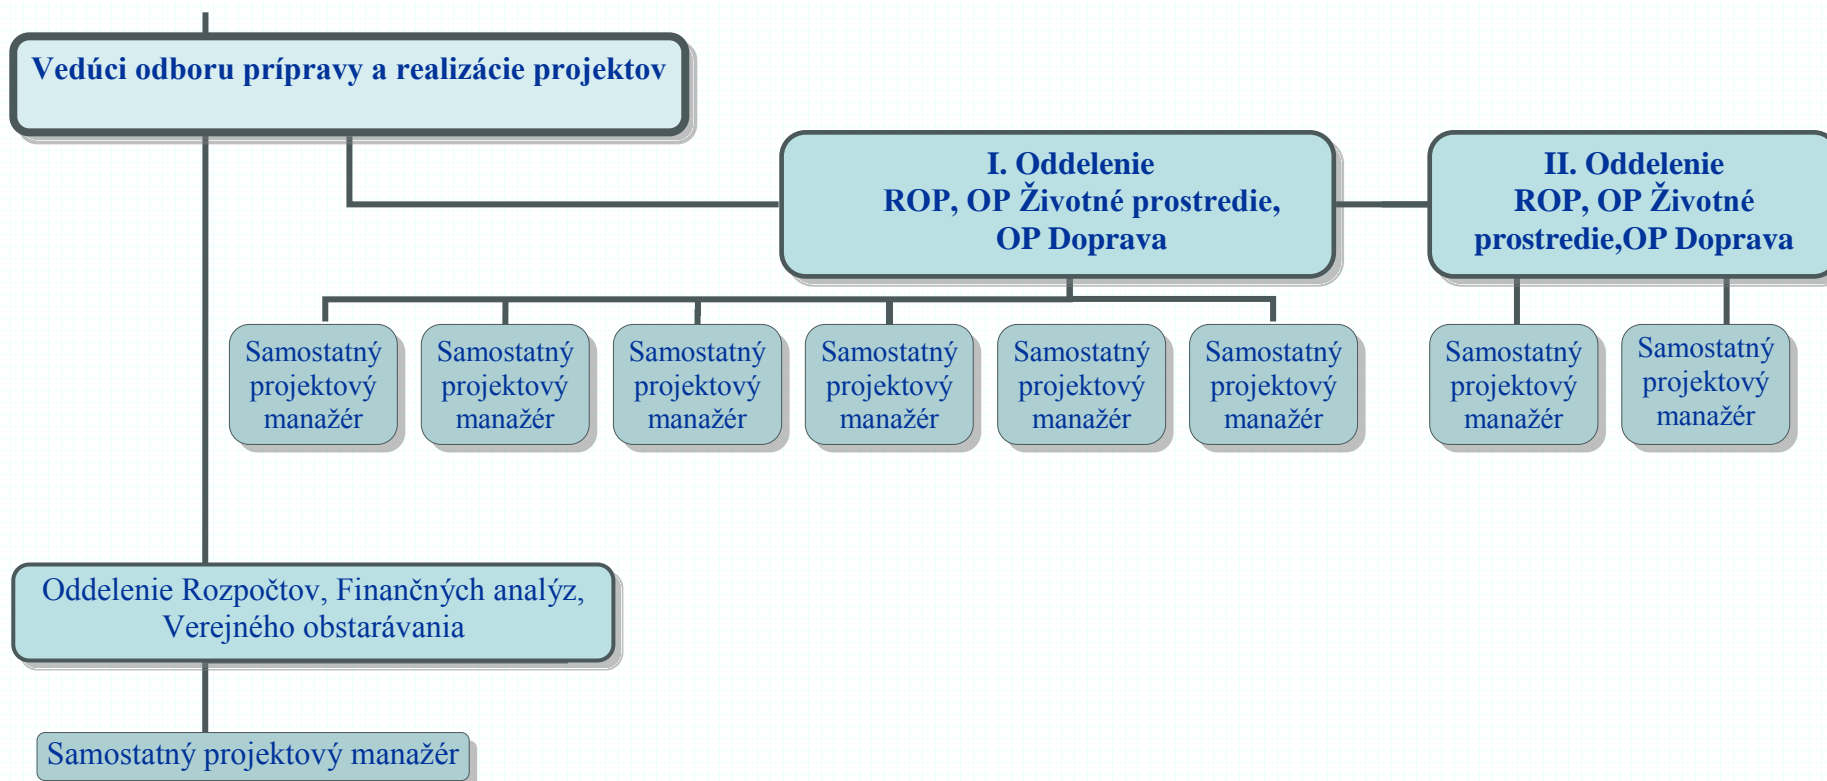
Vedúci odboru prípravy a realizácie projektov

I. Oddelenie
ROP, OP Životné prostredie,
OP Doprava

II. Oddelenie
ROP, OP Životné prostredie,OP Doprava

Samostatný projektový manažér

Samostatný projektový manažér

Samostatný projektový manažér

Samostatný projektový manažér

Samostatný projektový manažér

Samostatný projektový manažér

Samostatný projektový manažér

Samostatný projektový manažér

Oddelenie Rozpočtov, Finančných analýz,
Verejného obstarávania

Samostatný projektový manažér